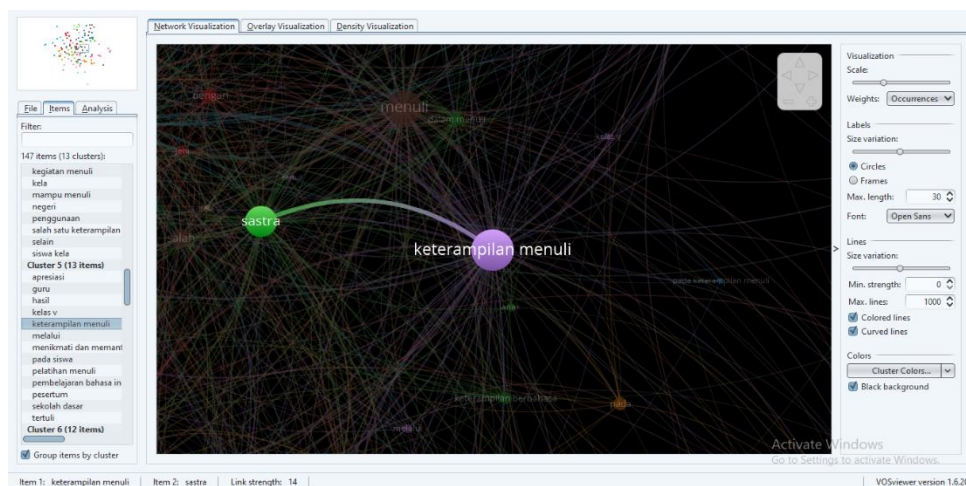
Network Visualization | Overlay Visualization | Density Visualization

File | Items | Analysis

Filter:

147 items (13 clusters):

kegiatan menuli
kela
mampu menuli
negeri
penggunaan
salah satu keterampilan
selain
siswa kela
Cluster 5 (13 items)
apresiasi
guru
hasil
kelas v
keterampilan menuli
melalui
menikmati dan memant
pada siswa
pelatihan menuli
pembelajaran bahasa in
pesertum
sekolah dasar
tertuli
Cluster 6 (12 items)

Group items by cluster

dengan
menuli
dalam menuli
sastra
keterampilan menuli
pada keterampilan menuli
keterampilan berbahasa
pada
melalui

Visualization
Scale:
Weights: Occurrences
Labels
Size variation:
Circles
Frames
Max. length: 30
Font: Open Sans
Lines
Size variation:
Min. strength: 0
Max. lines: 1000
Colored lines
Curved lines
Colors
Cluster Colors...
Black background

Activate Windows
Go to Settings to activate Windows.

Item 1: keterampilan menuli | Item 2: sastra | Link strength: 14 | VOSviewer version 1.6.2